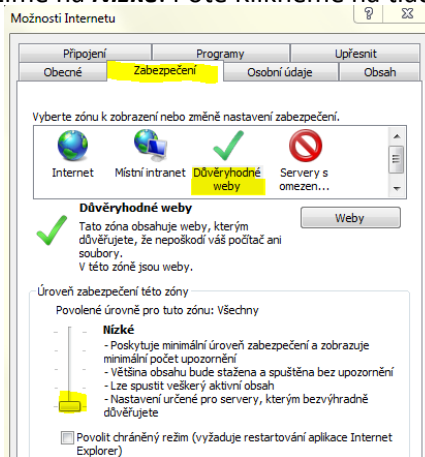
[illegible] na Nízké. Poté klikněme na tla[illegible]

Možnosti Internetu

?

X

Připojení

Programy

Upřesnit

Obecné

Zabezpečení

Osobní údaje

Obsah

Vyberte zónu k zobrazení nebo změně nastavení zabezpečení.

Internet

Místní intranet

Důvěryhodné weby

Servery s omezen...

Důvěryhodné weby

Weby

Tato zóna obsahuje weby, kterým důvěřujete, že nepoškodí váš počítač ani soubory.
V této zóně jsou weby.

Úroveň zabezpečení této zóny

Povolené úrovně pro tuto zónu: Všechny

Nízké

- Poskytuje minimální úroveň zabezpečení a zobrazuje minimální počet upozornění
- Většina obsahu bude stažena a spuštěna bez upozornění
- Lze spustit veškerý aktivní obsah
- Nastavení určené pro servery, kterým bezvýhradně důvěřujete

Povolit chráněný režim (vyžaduje restartování aplikace Internet Explorer)